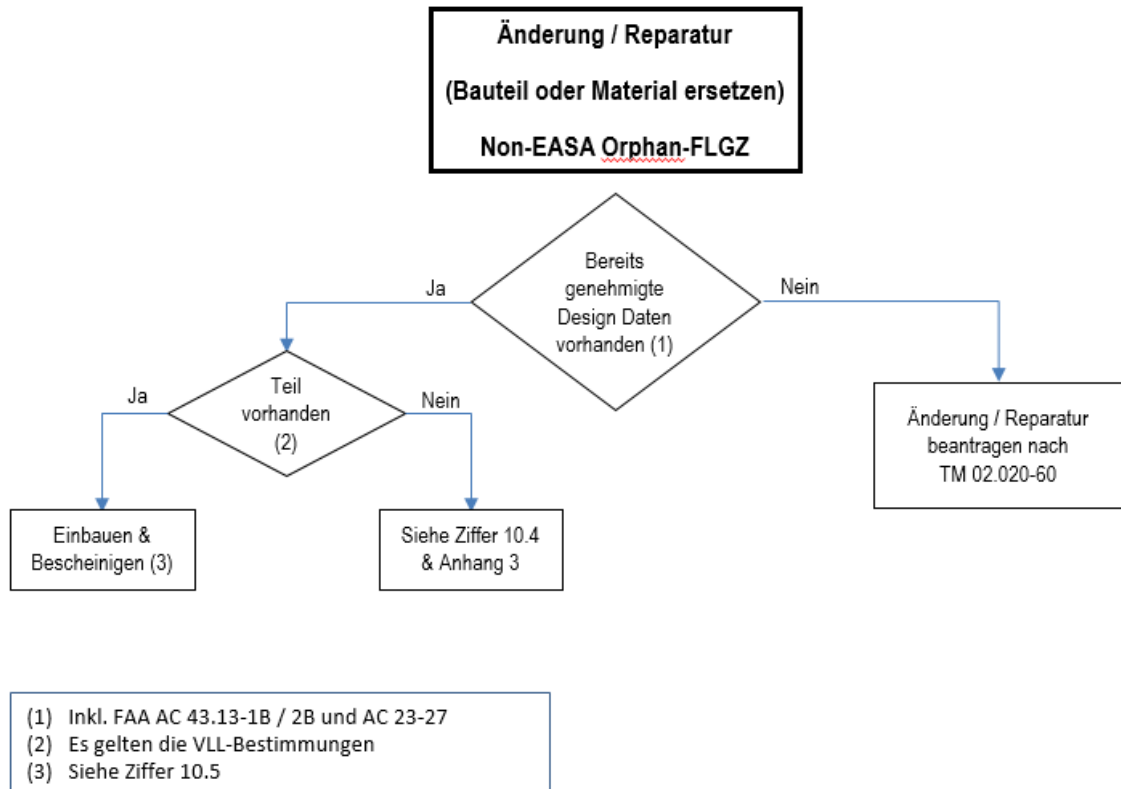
Änderung / Reparatur

(Bauteil oder Material ersetzen)

Non-EASA Orphan-FLGZ

Bereits genehmigte Design Daten vorhanden (1)

Ja

Nein

Teil vorhanden (2)

Ja

Nein

Änderung / Reparatur beantragen nach TM 02.020-60

Einbauen & Bescheinigen (3)

Siehe Ziffer 10.4 & Anhang 3

(1) Inkl. FAA AC 43.13-1B / 2B und AC 23-27
(2) Es gelten die VLL-Bestimmungen
(3) Siehe Ziffer 10.5